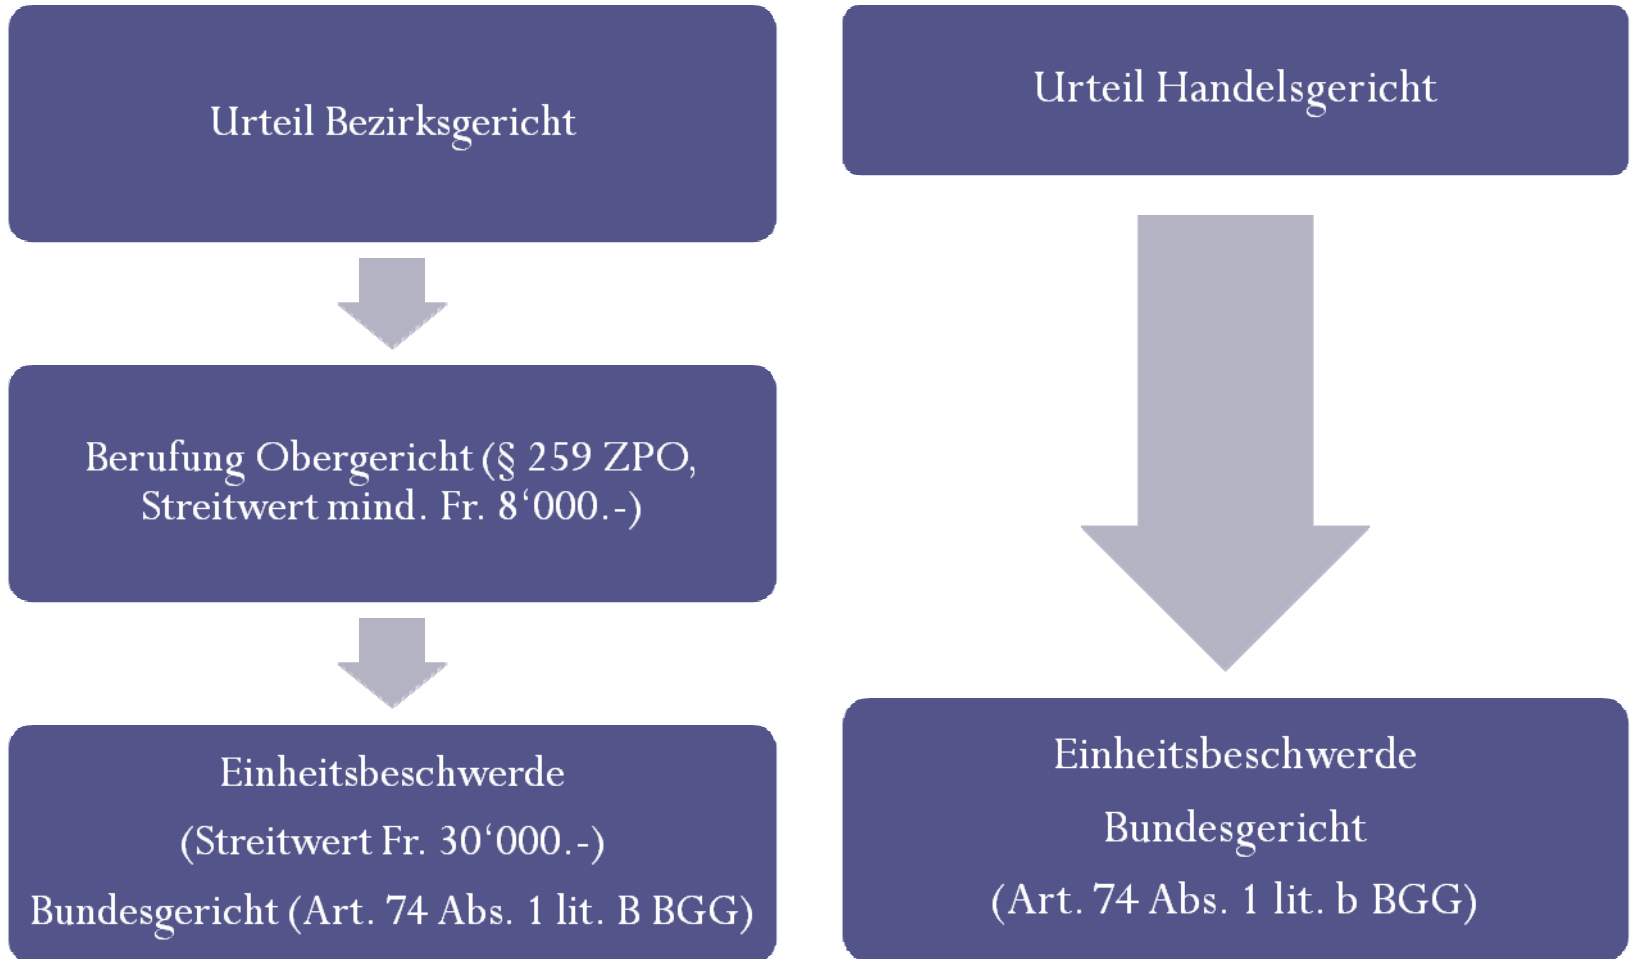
Urteil Bezirksgericht

Berufung Obergericht (§ 259 ZPO, Streitwert mind. Fr. 8'000.-)

Einheitsbeschwerde
(Streitwert Fr. 30'000.-)
Bundesgericht (Art. 74 Abs. 1 lit. B BGG)

Urteil Handelsgericht

Einheitsbeschwerde
Bundesgericht
(Art. 74 Abs. 1 lit. b BGG)